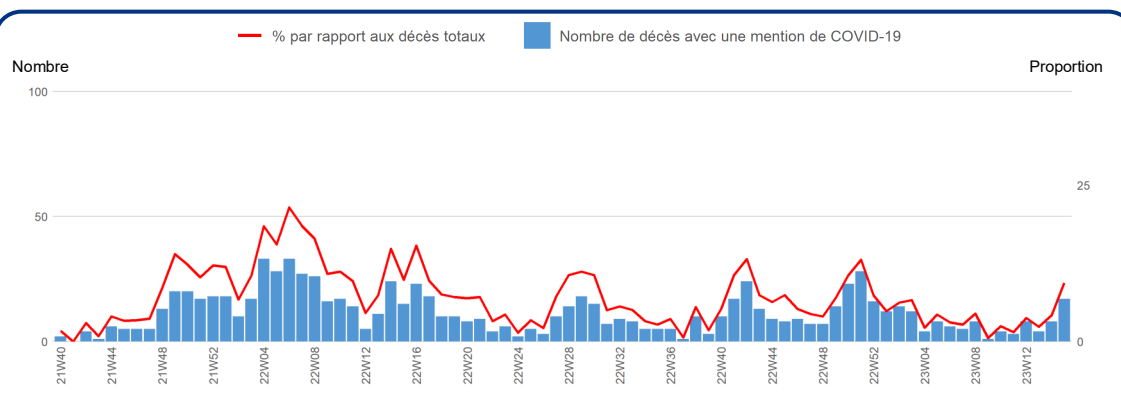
% par rapport aux décès totaux
Nombre de décès avec une mention de COVID-19

Nombre
Proportion

100
50
0

25
0

21W40
21W44
21W48
21W52
22W04
22W08
22W12
22W16
22W20
22W24
22W28
22W32
22W36
22W40
22W44
22W48
22W52
23W04
23W08
23W12